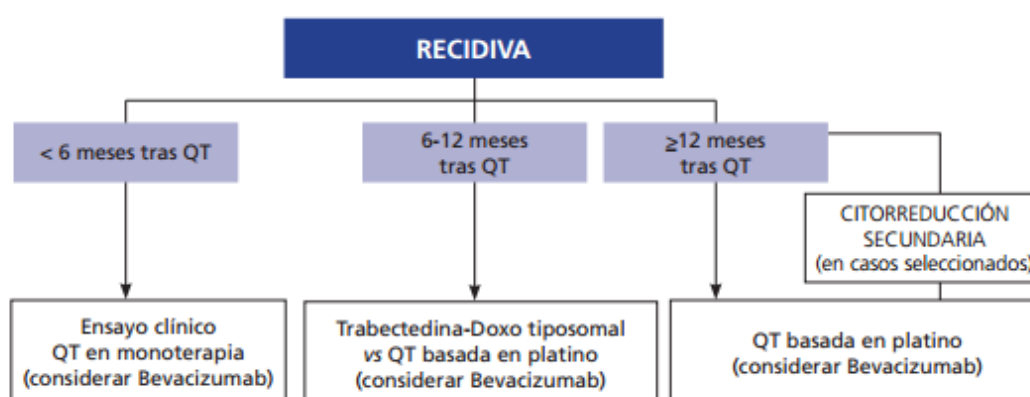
RECIDIVA

< 6 meses tras QT

6-12 meses tras QT

$\geq$12 meses tras QT

CITORREDUCCIÓN SECUNDARIA (en casos seleccionados)

Ensayo clínico QT en monoterapia (considerar Bevacizumab)

Trabectedina-Doxo tiposomal *vs* QT basada en platino (considerar Bevacizumab)

QT basada en platino (considerar Bevacizumab)